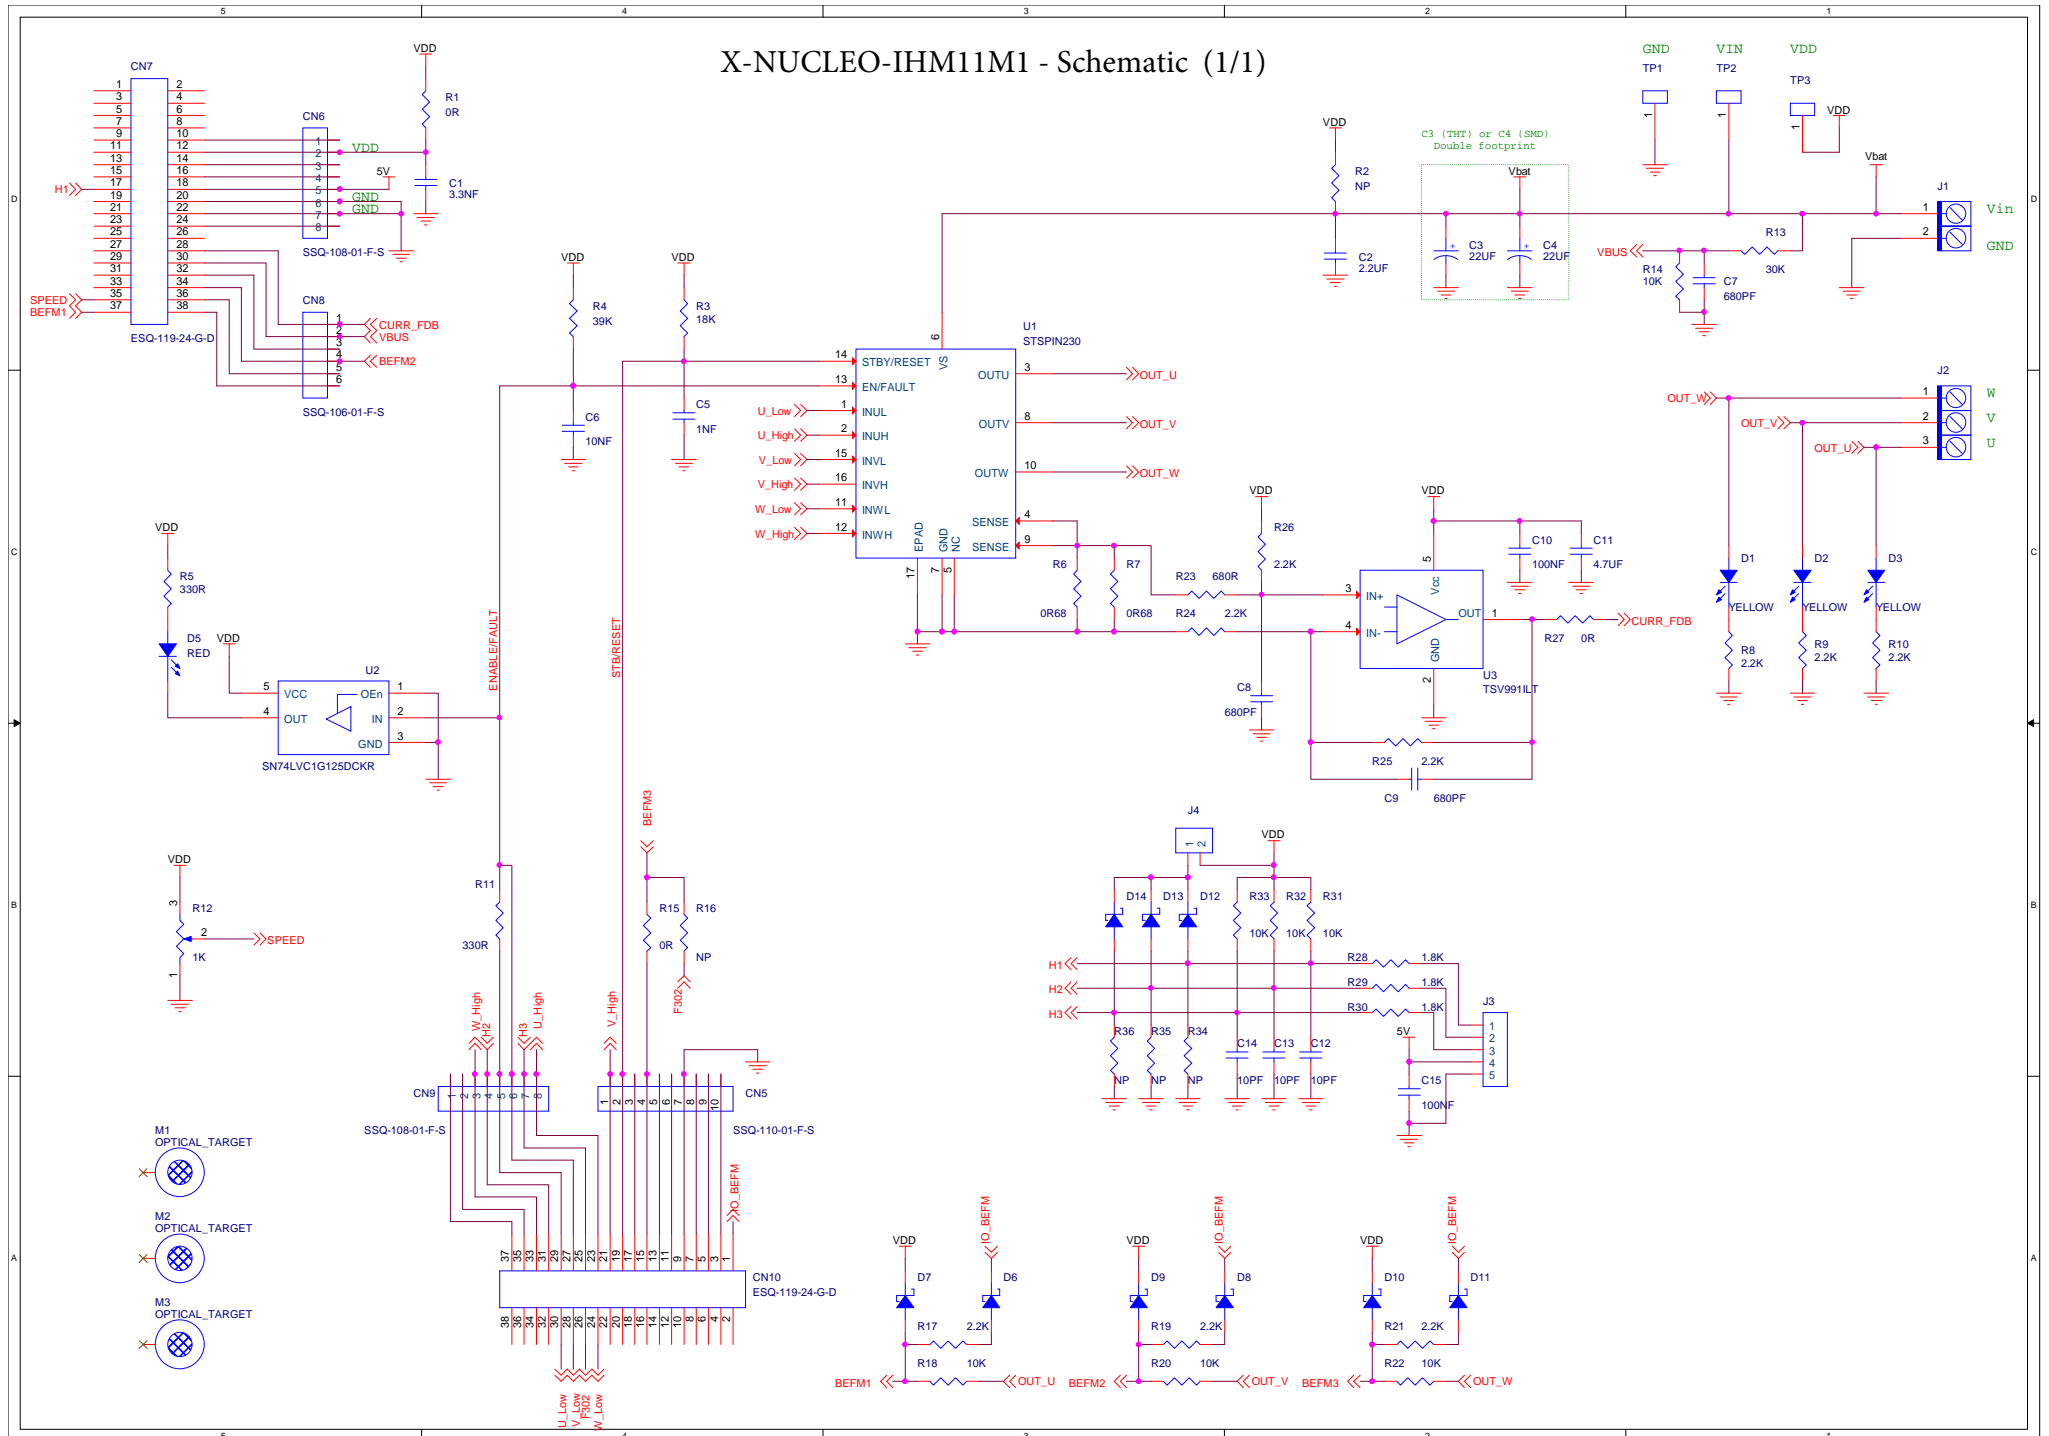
5 4 3 2 1

X-NUCLEO-IHM11M1 - Schematic (1/1)

CN7
1 2
3 4
5 6
7 8
9 10
11 12
13 14
15 16
17 18
19 20
21 22
23 24
25 26
27 28
29 30
31 32
33 34
35 36
37 38
H1
SPEED
BEFM1
ESQ-119-24-G-D

CN6
1 2 3 4 5 6 7 8
VDD
5V
GND
GND
SSQ-108-01-F-S

VDD
R1
0R
C1
3.3NF

CN8
1 2 3 4 5 6
CURR_FDB
VBUS
BEFM2
SSQ-106-01-F-S

VDD
R4
39K
C6
10NF

VDD
R3
18K
C5
1NF

VDD
R2
NP
C2
2.2UF

C3 (THT) or C4 (SMD)
Double footprint
Vbat
C3
22UF
C4
22UF

GND
TP1
VIN
TP2
VDD
TP3
VDD
Vbat
J1
1 Vin
2 GND

VBUS
R14
10K
C7
680PF
R13
30K

U1
STSPIN230
6
VS
14 STBY/RESET
13 EN/FAULT
1 INUL
2 INUH
15 INVL
16 INVH
11 INWL
12 INWH
U_Low
U_High
V_Low
V_High
W_Low
W_High
OUTU 3
OUTV 8
OUTW 10
OUT_U
OUT_V
OUT_W
SENSE 4
SENSE 9
EPAD
GND
NC
17 7 5

J2
OUT_W 1 W
OUT_V 2 V
OUT_U 3 U

VDD
R5
330R
D5
RED
VDD
U2
5 VCC
4 OUT
OEn 1
IN 2
GND 3
SN74LVC1G125DCKR
ENABLE/FAULT
STB/RESET

R6
0R68
R7
0R68
R23 680R
R24 2.2K
VDD
R26
2.2K
C8
680PF
VDD
5
C10
100NF
C11
4.7UF
3 IN+
4 IN-
Vcc
OUT 1
GND
2
U3
TSV991ILT
R27 0R
CURR_FDB
R25 2.2K
C9 680PF

D1
YELLOW
R8
2.2K
D2
YELLOW
R9
2.2K
D3
YELLOW
R10
2.2K

VDD
3
R12
2
SPEED
1K
1

R11
330R
BEFM3
R15
0R
R16
NP
F302

J4
1 2
VDD
D14 D13 D12
R33 R32 R31
10K 10K 10K
H1 R28 1.8K
H2 R29 1.8K
H3 R30 1.8K
J3
1 2 3 4 5
R36 R35 R34
NP NP NP
C14 C13 C12
10PF 10PF 10PF
5V
C15
100NF

W_High H2 H3 U_High V_High
CN9
1 2 3 4 5 6 7 8
SSQ-108-01-F-S
CN5
1 2 3 4 5 6 7 8 9 10
SSQ-110-01-F-S

M1
OPTICAL_TARGET
M2
OPTICAL_TARGET
M3
OPTICAL_TARGET

IO_BEFM
37 35 33 31 29 27 25 23 21 19 17 15 13 11 9 7 5 3 1
CN10
ESQ-119-24-G-D
38 36 34 32 30 28 26 24 22 20 18 16 14 12 10 8 6 4 2
U_Low V_Low F302 W_Low

VDD
IO_BEFM
D7
D6
R17 2.2K
R18 10K
BEFM1
OUT_U

VDD
IO_BEFM
D9
D8
R19 2.2K
R20 10K
BEFM2
OUT_V

VDD
IO_BEFM
D10
D11
R21 2.2K
R22 10K
BEFM3
OUT_W

D C B A
5 4 3 2 1